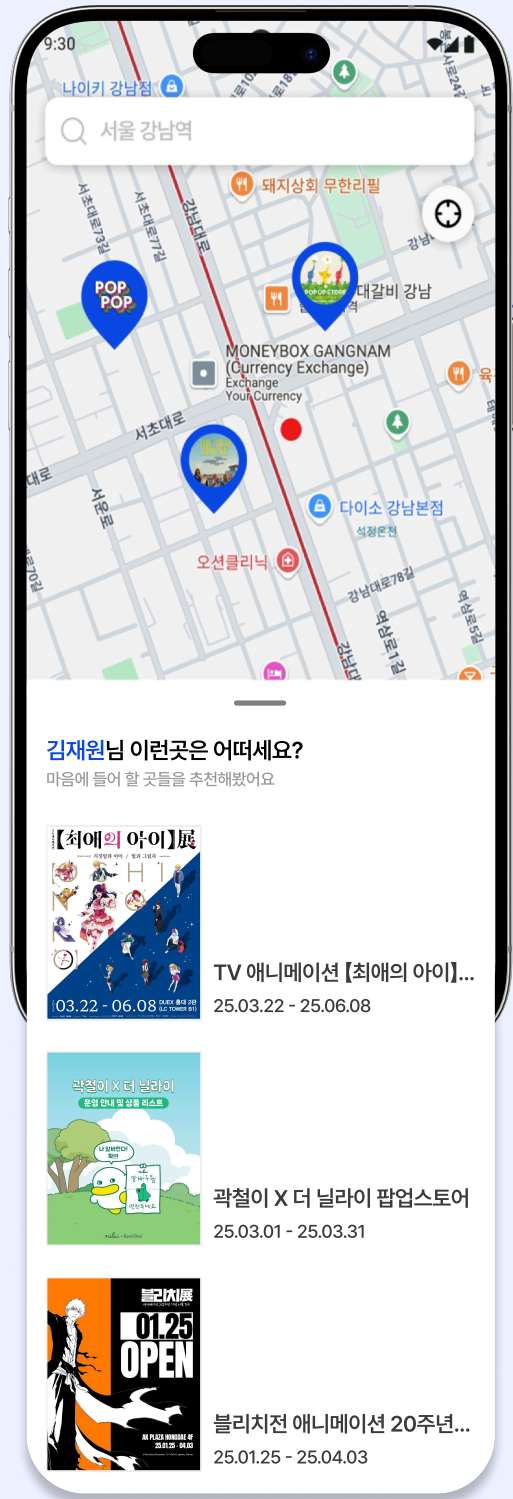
9:30

나이키 강남점

서울 강남역

돼지상회 무한리필

서초대로73길

서초대로77길

강남대로

POP POP

대갈비 강남

강남

MONEYBOX GANGNAM (Currency Exchange)
Exchange
Your Currency

서초대로

서운로

다이소 강남본점

석정온천

오션클리닉

강남대로78길

역삼로1길

김재원님 이런곳은 어떠세요?
마음에 들어 할 곳들을 추천해봤어요

【최애의 아이】展
03.22 - 06.08

TV 애니메이션 【최애의 아이】...
25.03.22 - 25.06.08

곽철이 X 더 닐라이

곽철이 X 더 닐라이 팝업스토어
25.03.01 - 25.03.31

블리치展
01.25
OPEN

블리치전 애니메이션 20주년...
25.01.25 - 25.04.03